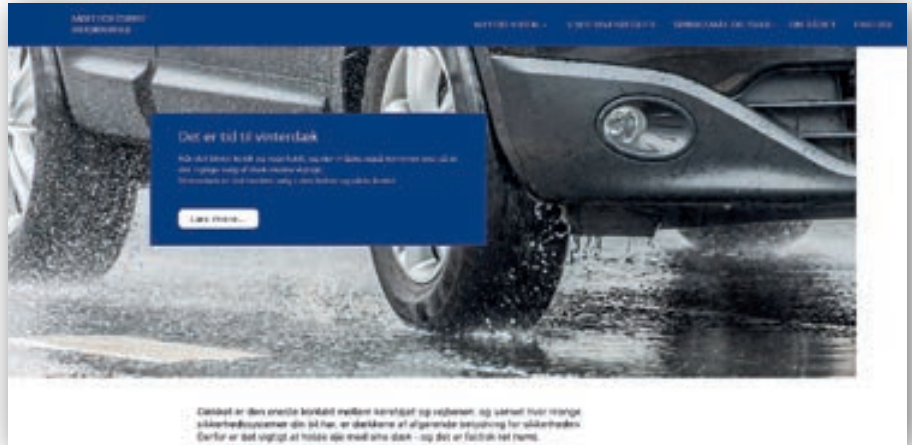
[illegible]

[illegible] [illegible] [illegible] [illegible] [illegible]

Det er tid til vinterdæk

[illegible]

Læs mere...

Dækket er den eneste kontakt mellem køretøjet og vejbanen, og uanset hvor mange sikkerhedssystemer din bil har, er dækkene af afgørende betydning for sikkerheden. Derfor er det vigtigt at holde øje med sine dæk – og det er faktisk let nemt.